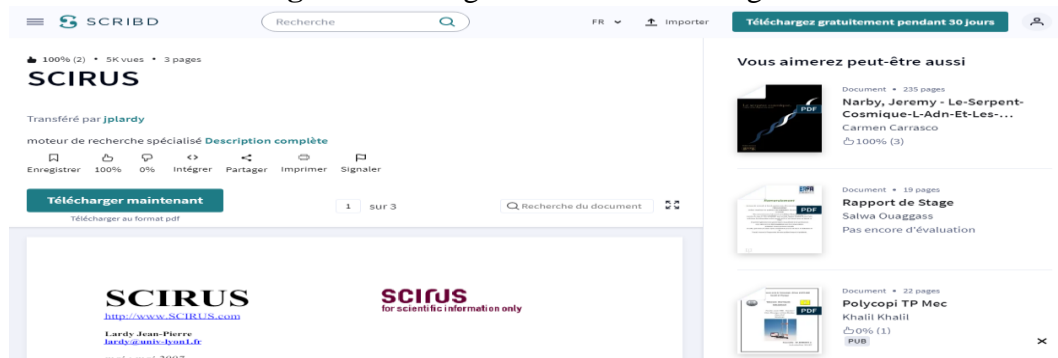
SCRIBD
Recherche
FR Importer
Téléchargez gratuitement pendant 30 jours

100% (2) • 5K vues • 3 pages
SCIRUS

Transféré par jplardy

moteur de recherche spécialisé Description complète

Enregistrer 100% 0% Intégrer Partager Imprimer Signaler

Télécharger maintenant
Télécharger au format pdf

1 sur 3
Recherche du document

SCIRUS
http://www.SCIRUS.com
Lardy Jean-Pierre
lardy@univ-lyon1.fr
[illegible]

scirus
for scientific information only

Vous aimerez peut-être aussi

Document • 235 pages
Narby, Jeremy - Le-Serpent-Cosmique-L-Adn-Et-Les-...
Carmen Carrasco
100% (3)

Document • 19 pages
Rapport de Stage
Salwa Ouaggass
Pas encore d'évaluation

Document • 22 pages
Polycopi TP Mec
Khalil Khalil
0% (1)
PUB